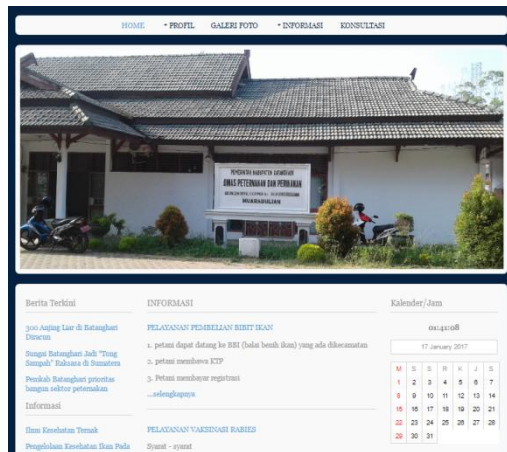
HOME • PROFIL GALERI FOTO • INFORMASI KONSULTASI

PEMERINTAH KABUPATEN DHARMASRAYA
DINAS PETERNAKAN DAN PERIKANAN
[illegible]
PULAU PUNJUNG

Berita Terkini

300 Anjing Liar di Batanghari Diracun

Sungai Batanghari Jadi "Tong Sampah" Raksasa di Sumatera

Pemkab Batanghari prioritas bangun sektor peternakan

Informasi

Ilmu Kesehatan Ternak

Pengelolaan Kesehatan Ikan Pada

INFORMASI

PELAYANAN PEMBELIAN BIBIT IKAN

1. petani dapat datang ke BBI (balai benih ikan) yang ada dikecamatan

2. petani membawa KTP

3. Petani membayar registrasi

...selengkapnya

PELAYANAN VAKSINASI RABIES

Syarat - syarat

Kalender/Jam

01:41:08

17 January 2017

| M | S | S | R | K | J | S |
|---|---|---|---|---|---|---|
| 1 | 2 | 3 | 4 | 5 | 6 | 7 |
| 8 | 9 | 10 | 11 | 12 | 13 | 14 |
| 15 | 16 | 17 | 18 | 19 | 20 | 21 |
| 22 | 23 | 24 | 25 | 26 | 27 | 28 |
| 29 | 30 | 31 | | | | |